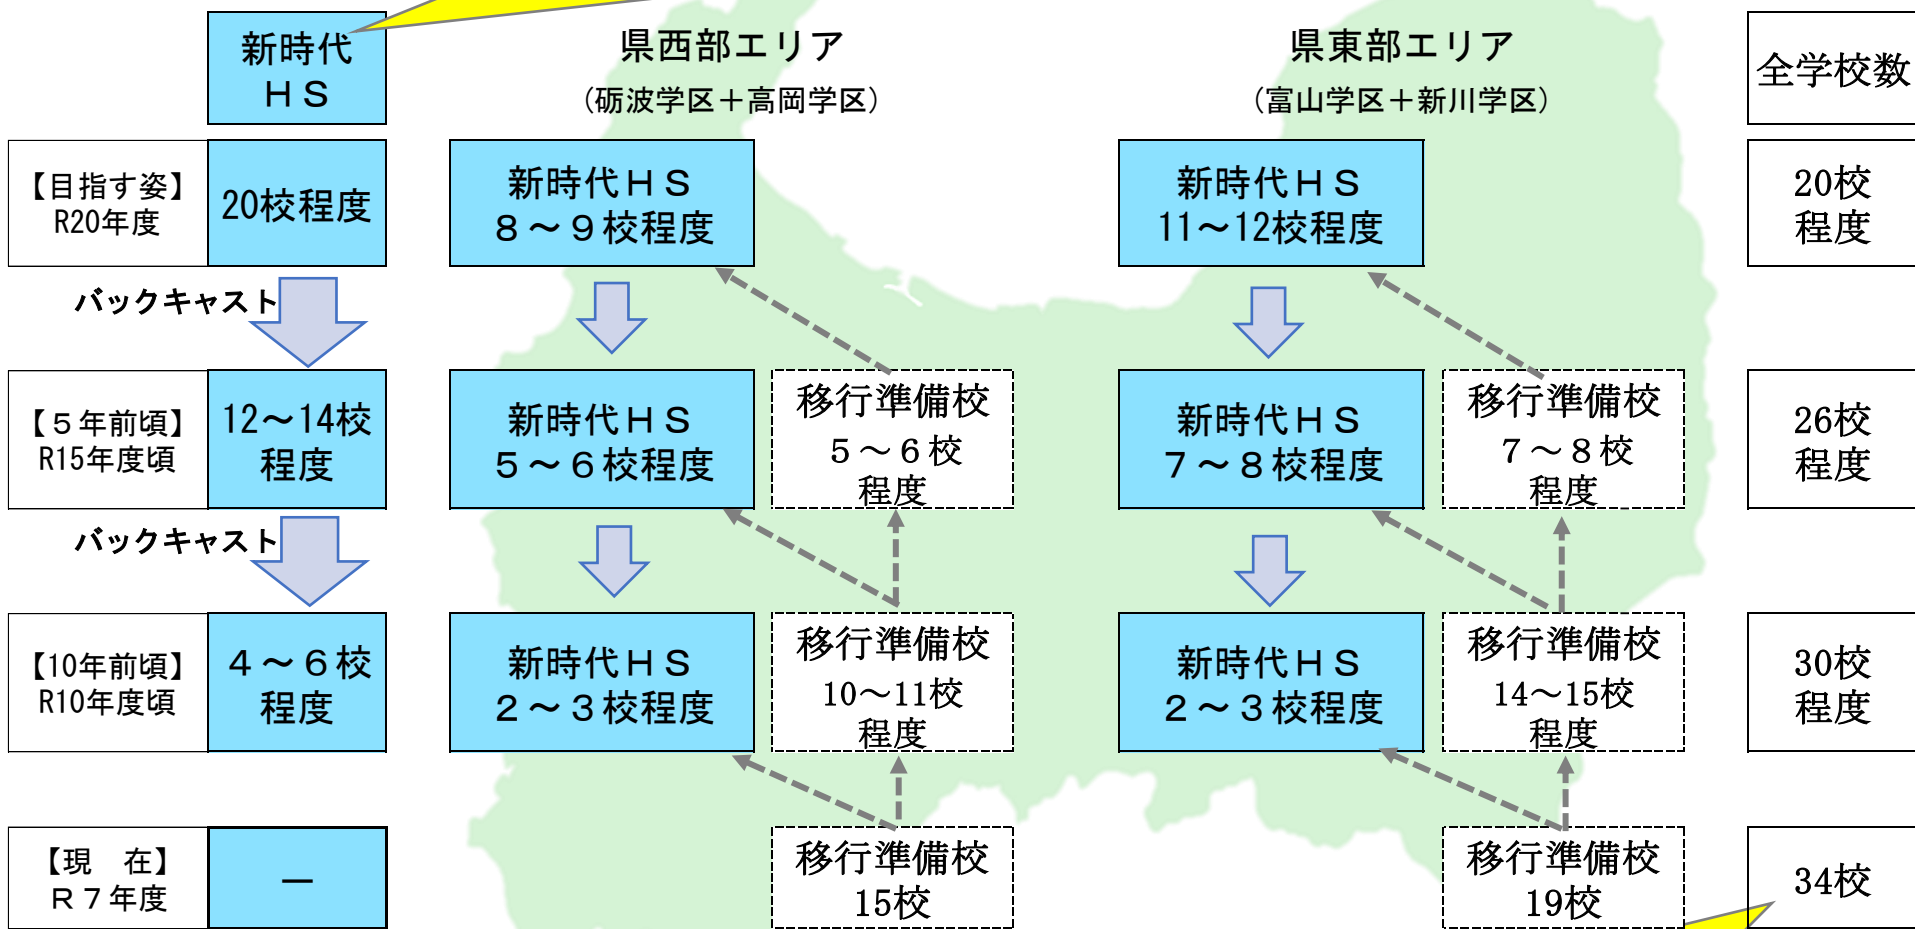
新時代ＨＳ

県西部エリア
（砺波学区＋高岡学区）

県東部エリア
（富山学区＋新川学区）

全学校数

【目指す姿】
R20年度

20校程度

新時代ＨＳ
８～９校程度

新時代ＨＳ
11～12校程度

20校程度

バックキャスト

【５年前頃】
R15年度頃

12～14校程度

新時代ＨＳ
５～６校程度

移行準備校
５～６校程度

新時代ＨＳ
７～８校程度

移行準備校
７～８校程度

26校程度

バックキャスト

【10年前頃】
R10年度頃

４～６校程度

新時代ＨＳ
２～３校程度

移行準備校
10～11校程度

新時代ＨＳ
２～３校程度

移行準備校
14～15校程度

30校程度

【現　在】
Ｒ７年度

－

移行準備校
15校

移行準備校
19校

34校